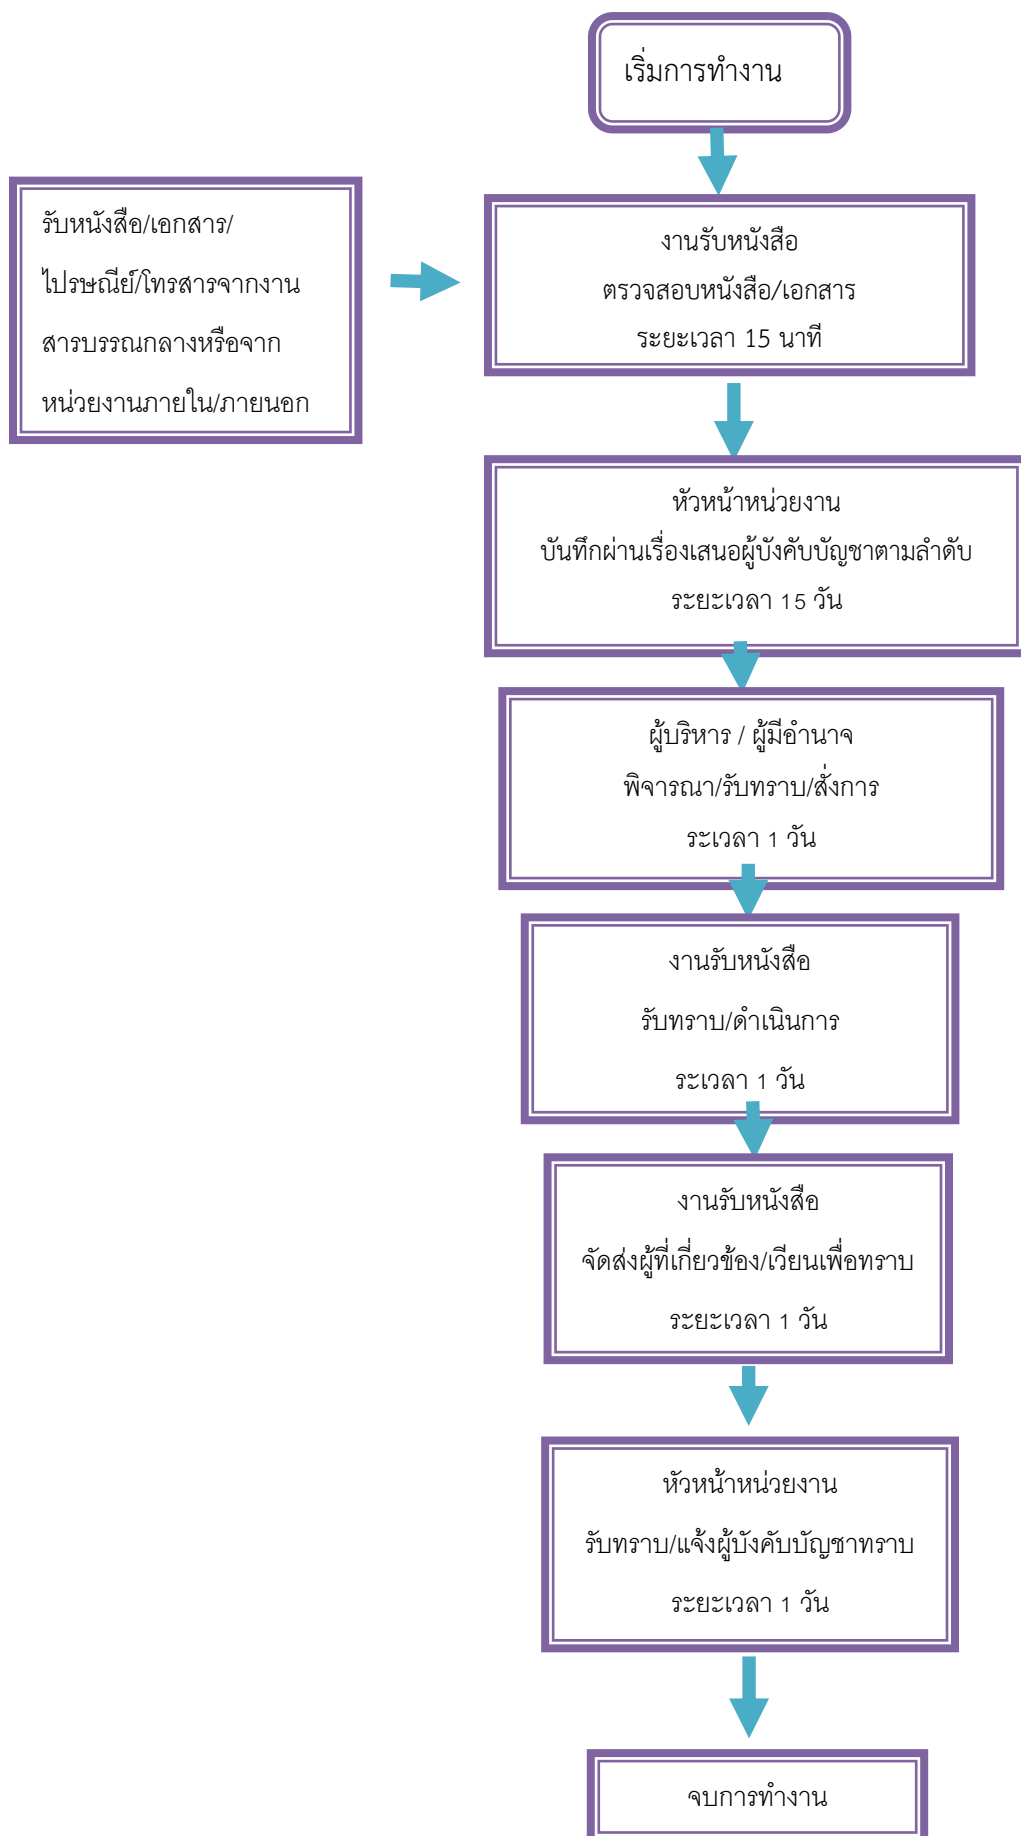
เริ่มการทำงาน

รับหนังสือ/เอกสาร/ ไปรษณีย์/โทรสารจากงานสารบรรณกลางหรือจากหน่วยงานภายใน/ภายนอก

งานรับหนังสือ
ตรวจสอบหนังสือ/เอกสาร
ระยะเวลา 15 นาที

หัวหน้าหน่วยงาน
บันทึกผ่านเรื่องเสนอผู้บังคับบัญชาตามลำดับ
ระยะเวลา 15 วัน

ผู้บริหาร / ผู้มีอำนาจ
พิจารณา/รับทราบ/สั่งการ
ระะเวลา 1 วัน

งานรับหนังสือ
รับทราบ/ดำเนินการ
ระะเวลา 1 วัน

งานรับหนังสือ
จัดส่งผู้ที่เกี่ยวข้อง/เวียนเพื่อทราบ
ระยะเวลา 1 วัน

หัวหน้าหน่วยงาน
รับทราบ/แจ้งผู้บังคับบัญชาทราบ
ระยะเวลา 1 วัน

จบการทำงาน